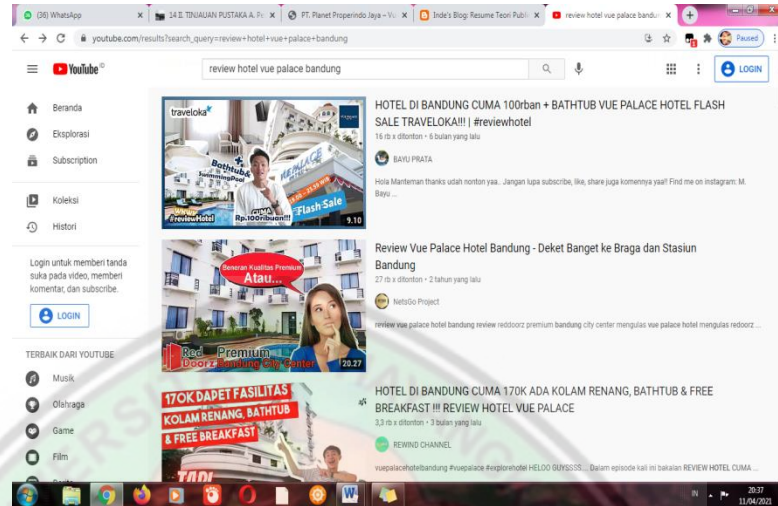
(38) WhatsApp | 14 II. TINJAUAN PUSTAKA A. Pe | PT. Planet Properindo Jaya – Vu | Inde's Blog: Resume Teori Publ | review hotel vue palace bandu

youtube.com/results?search_query=review+hotel+vue+palace+bandung

Paused

YouTube

review hotel vue palace bandung

LOGIN

Beranda
Eksplorasi
Subscription
Koleksi
Histori

Login untuk memberi tanda suka pada video, memberi komentar, dan subscribe.

LOGIN

TERBAIK DARI YOUTUBE
Musik
Olahraga
Game
Film

traveloka
Bathtub + Swimming Pool
Flash Sale
#reviewHotel
Rp.100ribuan!!!
9.10

HOTEL DI BANDUNG CUMA 100rban + BATHTUB VUE PALACE HOTEL FLASH SALE TRAVELOKA!!! | #reviewhotel
16 rb x ditonton • 6 bulan yang lalu
BAYU PRATA
Hola Manteman thanks udah nonton yaa.. Jangan lupa subscribe, like, share juga komennya yaa!! Find me on instagram: M. Bayu ...

Beneran Kualitas Premium
Atau...
Red Doorz Premium Bandung City Center
20.27

Review Vue Palace Hotel Bandung - Deket Banget ke Braga dan Stasiun Bandung
27 rb x ditonton • 2 tahun yang lalu
NetsGo Project
review vue palace hotel bandung review reddoorz premium bandung city center mengulas vue palace hotel mengulas redoorz ...

170K DAPET FASILITAS KOLAM RENANG, BATHTUB & FREE BREAKFAST

HOTEL DI BANDUNG CUMA 170K ADA KOLAM RENANG, BATHTUB & FREE BREAKFAST !!! REVIEW HOTEL VUE PALACE
3,3 rb x ditonton • 3 bulan yang lalu
REWIND CHANNEL
vuepalacehotelbandung #vuepalace #explorehotel HELOO GUYSSSS.... Dalam episode kali ini bakalan REVIEW HOTEL CUMA ...

IN 20:37 11/04/2021